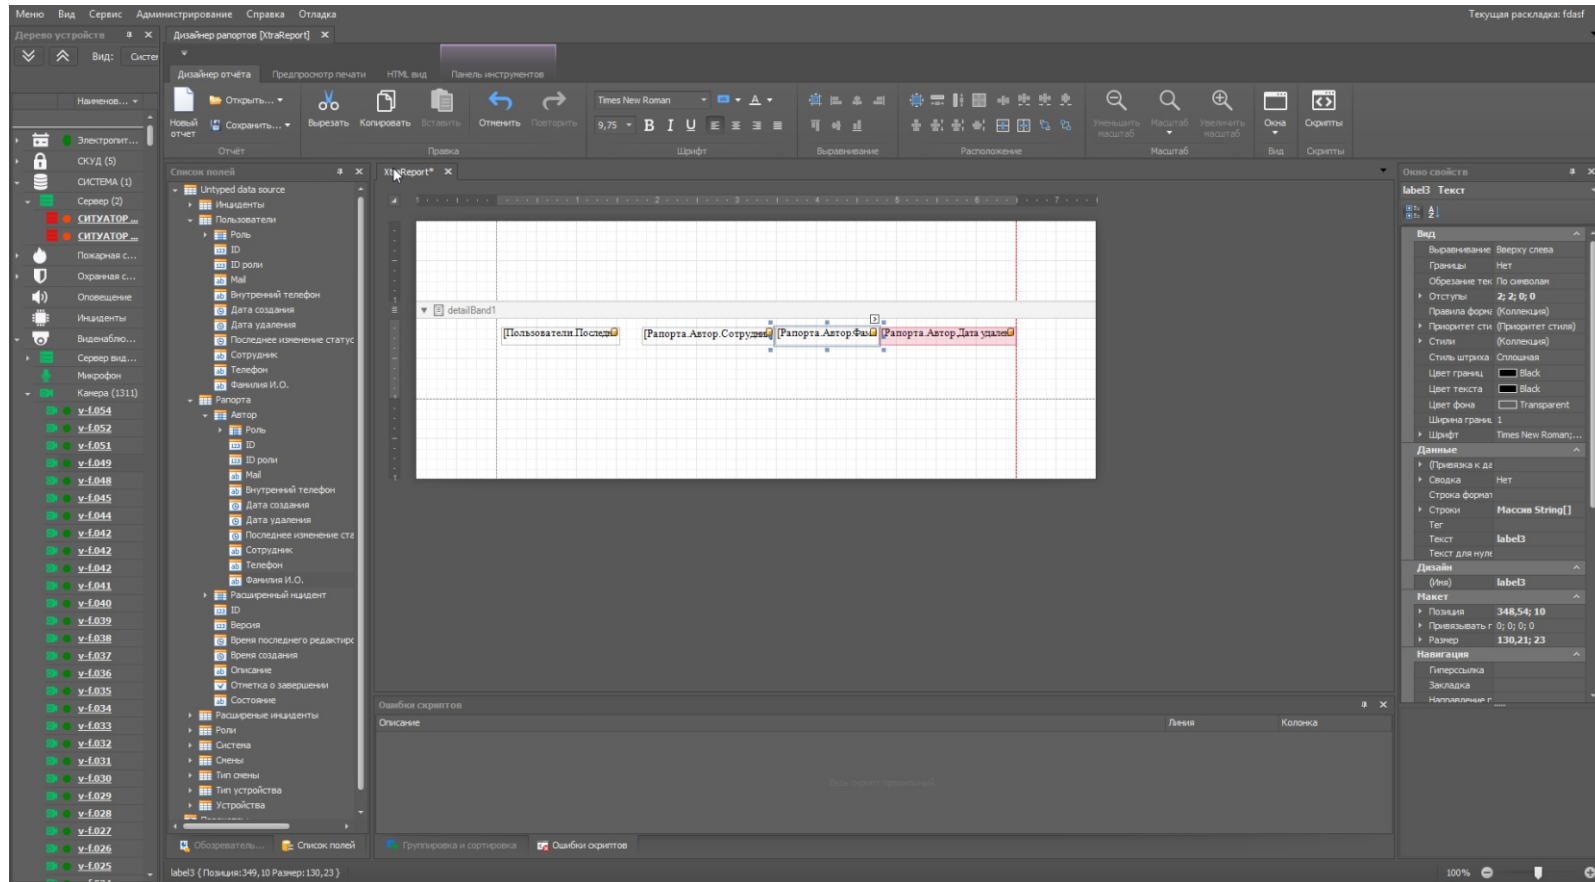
Меню Вид Сервис Администрирование Справка Отладка

Текущая раскладка: fdasf

Дерево устройств

Вид: Систе

Дизайнер рапортов [XtraReport]

Дизайнер отчёта Предпросмотр печати HTML вид Панель инструментов

Новый отчет Открыть... Сохранить... Вырезать Копировать Вставить Отменить Повторить Times New Roman 9,75 B I U Уменьшить масштаб Масштаб Увеличить масштаб Окна Скрипты

Отчёт Правка Шрифт Выравнивание Расположение Масштаб Вид Скрипты

Наименов...

Электропит...
СКУД (5)
СИСТЕМА (1)
Сервер (2)
СИТУАТОР ...
СИТУАТОР ...
Пожарная с...
Охранная с...
Оповещение
Инциденты
Видеонаблю...
Сервер вид...
Микрофон
Камера (1311)
v-f.054
v-f.052
v-f.051
v-f.049
v-f.048
v-f.045
v-f.044
v-f.042
v-f.042
v-f.042
v-f.041
v-f.040
v-f.039
v-f.038
v-f.037
v-f.036
v-f.035
v-f.034
v-f.033
v-f.032
v-f.031
v-f.030
v-f.029
v-f.028
v-f.027
v-f.026
v-f.025

Список полей

Untyped data source
Инциденты
Пользователи
Роль
ID
ID роли
Mail
Внутренний телефон
Дата создания
Дата удаления
Последнее изменение статус
Сотрудник
Телефон
Фамилия И.О.
Рапорта
Автор
Роль
ID
ID роли
Mail
Внутренний телефон
Дата создания
Дата удаления
Последнее изменение ста
Сотрудник
Телефон
Фамилия И.О.
Расширенный нцидент
ID
Версия
Время последнего редактирс
Время создания
Описание
Отметка о завершении
Состояние
Расширение инциденты
Роли
Система
Смены
Тип смены
Тип устройства
Устройства

XtraReport*

detailBand1

[Пользователи.Последн [Рапорта.Автор.Сотрудни [Рапорта.Автор.Фам [Рапорта.Автор.Дата удален

Ошибки скриптов

Описание Линия Колонка

Окно свойств

label3 Текст

Вид
Выравнивание Вверху слева
Границы Нет
Обрезание тек По символам
Отступы 2; 2; 0; 0
Правила форма (Коллекция)
Приоритет сти (Приоритет стиля)
Стили (Коллекция)
Стиль штриха Сплошная
Цвет границ Black
Цвет текста Black
Цвет фона Transparent
Ширина гранил 1
Шрифт Times New Roman;...
Данные
(Привязка к да
Сводка Нет
Строка формат
Строки Массив String[]
Тег
Текст label3
Текст для нуле
Дизайн
(Имя) label3
Макет
Позиция 348,54; 10
Привязывать г 0; 0; 0; 0
Размер 130,21; 23
Навигация
Гиперссылка
Закладка
Направление г

Обозреватель... Список полей Группировка и сортировка Ошибки скриптов

label3 { Позиция:349,10 Размер:130,23 }

100%